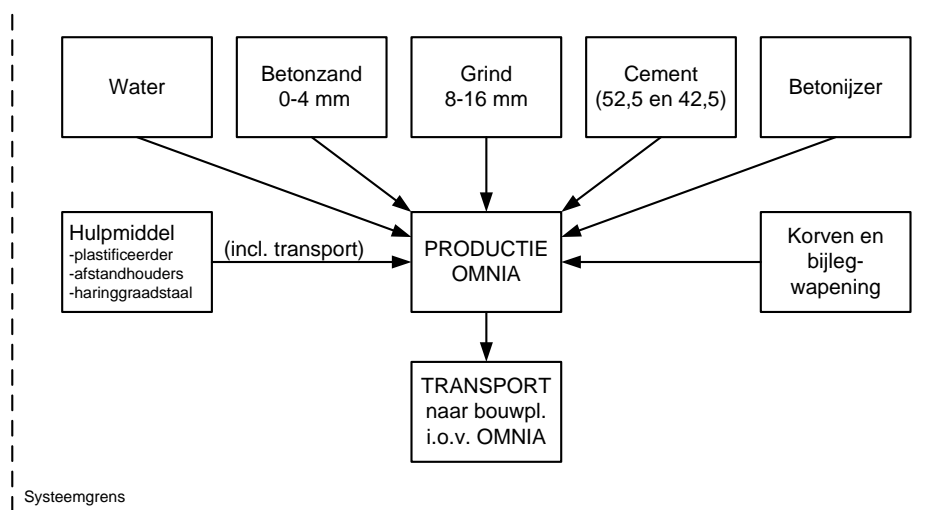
Water

Betonzand
0-4 mm

Grind
8-16 mm

Cement
(52,5 en 42,5)

Betonijzer

Hulpmiddel
-plastificeerder
-afstandhouders
-haringgraadstaal

(incl. transport)

PRODUCTIE
OMNIA

Korven en
bijleg-
wapening

TRANSPORT
naar bouwpl.
i.o.v. OMNIA

Systeemgrens